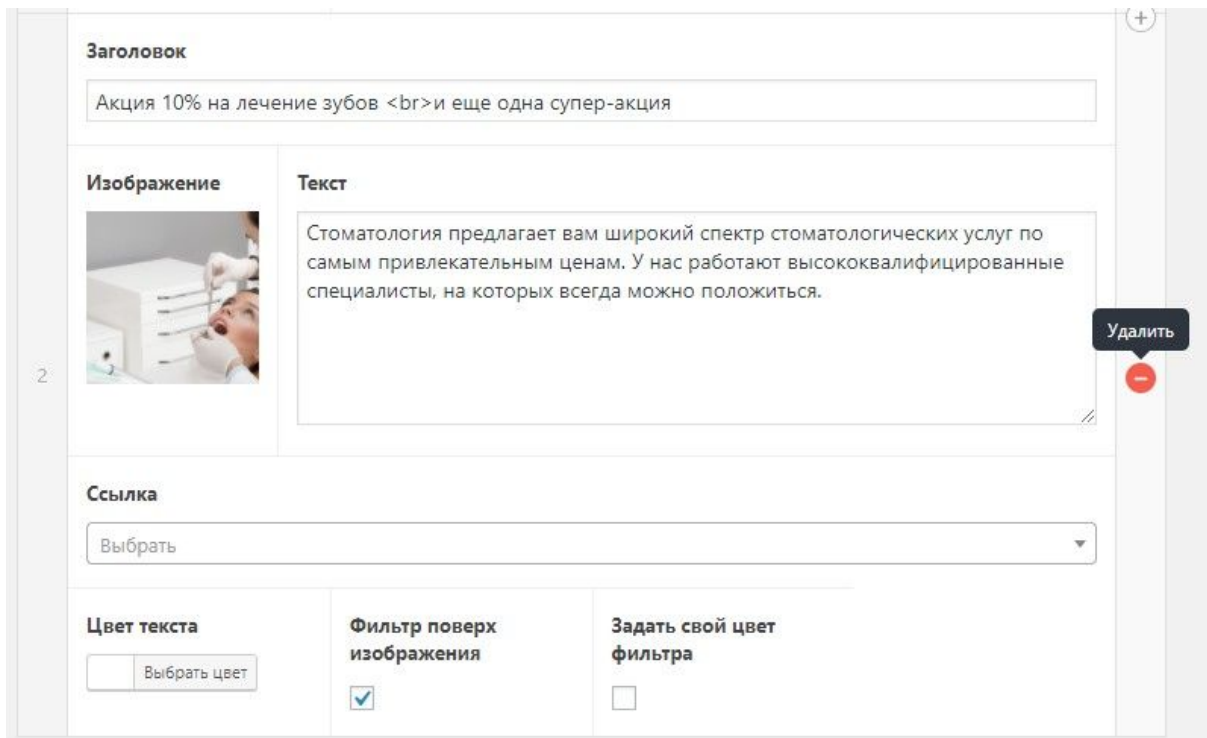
Заголовок

Акция 10% на лечение зубов <br>и еще одна супер-акция

Изображение

Текст

Стоматология предлагает вам широкий спектр стоматологических услуг по самым привлекательным ценам. У нас работают высококвалифицированные специалисты, на которых всегда можно положиться.

Удалить

2

Ссылка

Выбрать

Цвет текста

Выбрать цвет

Фильтр поверх изображения

Задать свой цвет фильтра